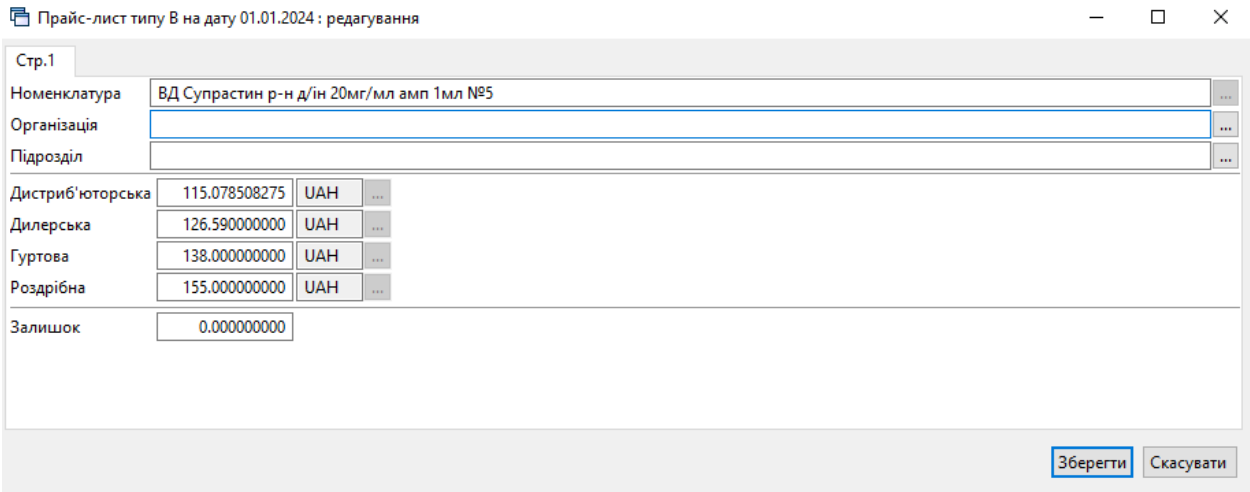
Прайс-лист типу В на дату 01.01.2024 : редагування

Стр.1

Номенклатура ВД Супрастин р-н д/ін 20мг/мл амп 1мл №5 ...
Організація ...
Підрозділ ...

Дистриб'юторська 115.078508275 UAH ...
Дилерська 126.590000000 UAH ...
Гуртова 138.000000000 UAH ...
Роздрібна 155.000000000 UAH ...

Залишок 0.000000000

Зберегти Скасувати